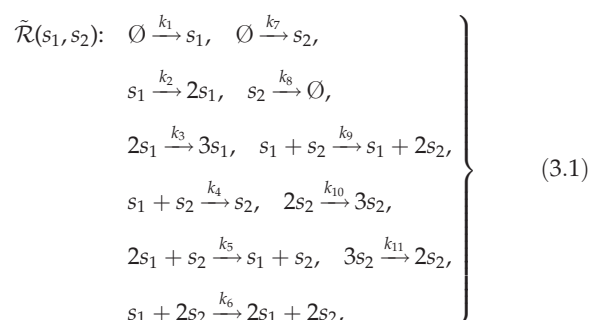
$$\tilde{\mathcal{R}}(s_1, s_2): \quad \begin{rcases} \emptyset \xrightarrow{k_1} s_1, \quad \emptyset \xrightarrow{k_7} s_2, \\ s_1 \xrightarrow{k_2} 2s_1, \quad s_2 \xrightarrow{k_8} \emptyset, \\ 2s_1 \xrightarrow{k_3} 3s_1, \quad s_1 + s_2 \xrightarrow{k_9} s_1 + 2s_2, \\ s_1 + s_2 \xrightarrow{k_4} s_2, \quad 2s_2 \xrightarrow{k_{10}} 3s_2, \\ 2s_1 + s_2 \xrightarrow{k_5} s_1 + s_2, \quad 3s_2 \xrightarrow{k_{11}} 2s_2, \\ s_1 + 2s_2 \xrightarrow{k_6} 2s_1 + 2s_2, \end{rcases} \qquad (3.1)$$